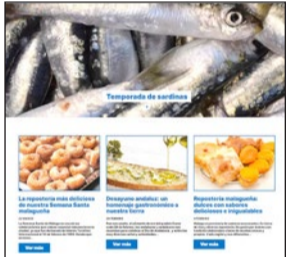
Temporada de sardinas

La repostería más deliciosa de nuestra Semana Santa malagueña

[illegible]

Ver más

Desayuno andaluz: un homenaje gastronómico a nuestra tierra

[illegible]

Ver más

Repostería malagueña: dulces con sabores deliciosos e inigualables

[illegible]

Ver más